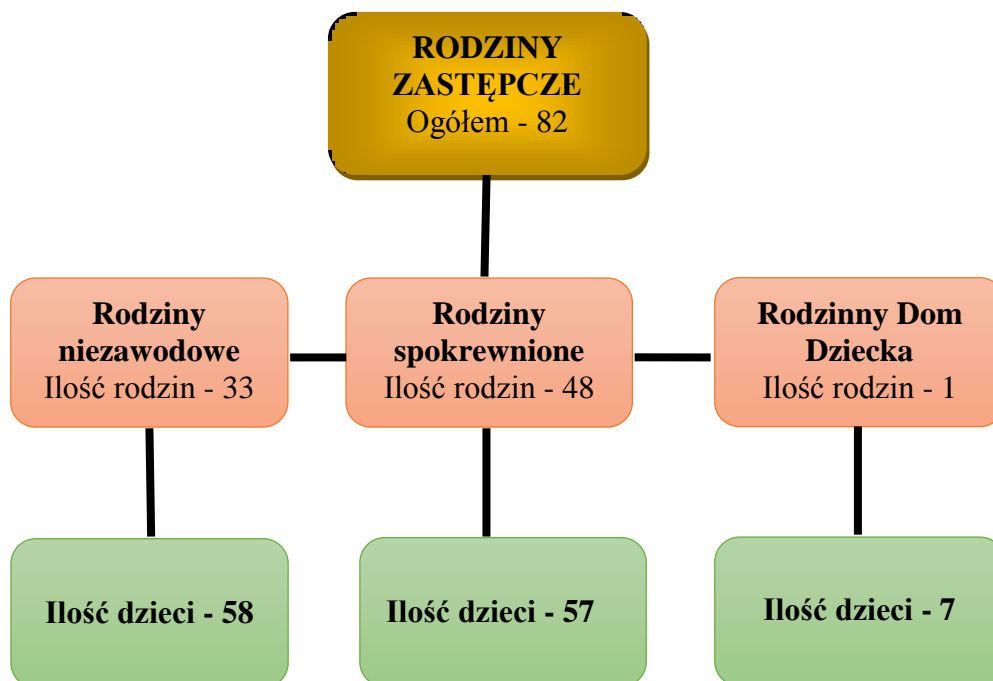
RODZINY ZASTĘPCZE
Ogółem - 82

Rodziny niezawodowe
Ilość rodzin - 33

Rodziny spokrewnione
Ilość rodzin - 48

Rodzinny Dom Dziecka
Ilość rodzin - 1

Ilość dzieci - 58

Ilość dzieci - 57

Ilość dzieci - 7